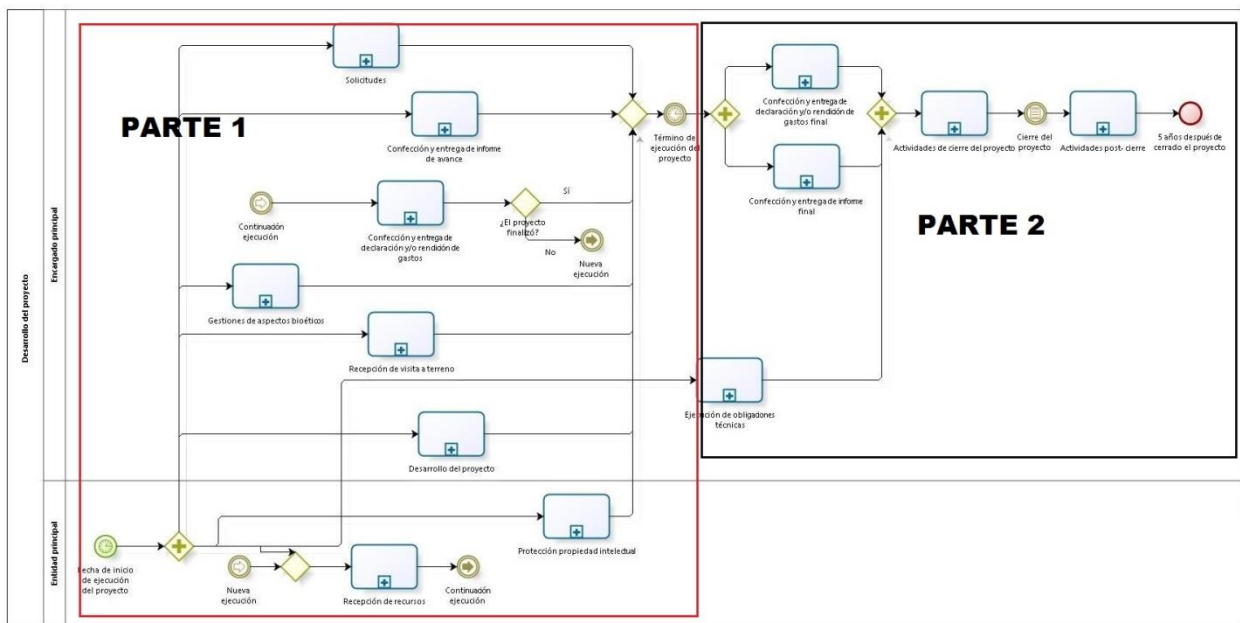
Desarrollo del proyecto

Encargado principal

Entidad principal

PARTE 1

PARTE 2

Solicitudes

Confección y entrega de informe de avance

Continuación ejecución

Confección y entrega de declaración y/o rendición de gastos

¿El proyecto finalizó?

Sí

No

Nueva ejecución

Gestiones de aspectos bioéticos

Recepción de visita a terreno

Desarrollo del proyecto

Término de ejecución del proyecto

Confección y entrega de declaración y/o rendición de gastos final

Confección y entrega de informe final

Actividades de cierre del proyecto

Cierre del proyecto

Actividades post- cierre

5 años después de cerrado el proyecto

Ejecución de obligaciones técnicas

Fecha de inicio de ejecución del proyecto

Nueva ejecución

Recepción de recursos

Continuación ejecución

Protección propiedad intelectual